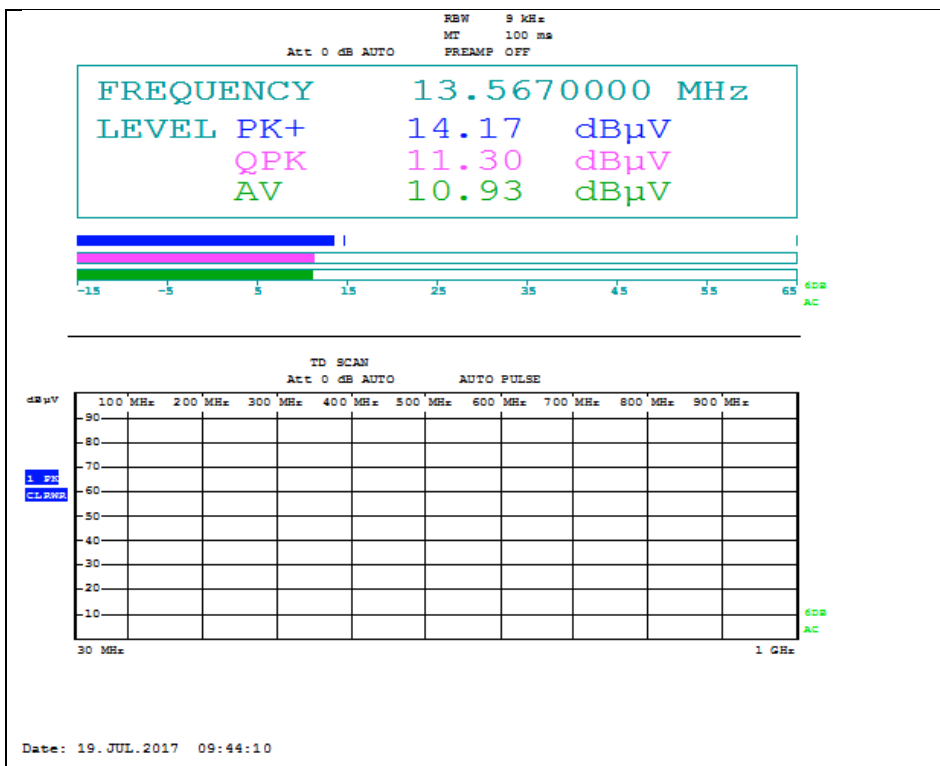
RBW 9 kHz
MT 100 ms
Att 0 dB AUTO PREAMP OFF

FREQUENCY 13.5670000 MHz
LEVEL PK+ 14.17 dBµV
QPK 11.30 dBµV
AV 10.93 dBµV

-15 -5 5 15 25 35 45 55 65
6DB
AC

TD SCAN
Att 0 dB AUTO AUTO PULSE

dBµV
100 MHz 200 MHz 300 MHz 400 MHz 500 MHz 600 MHz 700 MHz 800 MHz 900 MHz
90
80
70
1 PK
CLRWR
60
50
40
30
20
10
6DB
AC
30 MHz 1 GHz

Date: 19.JUL.2017 09:44:10